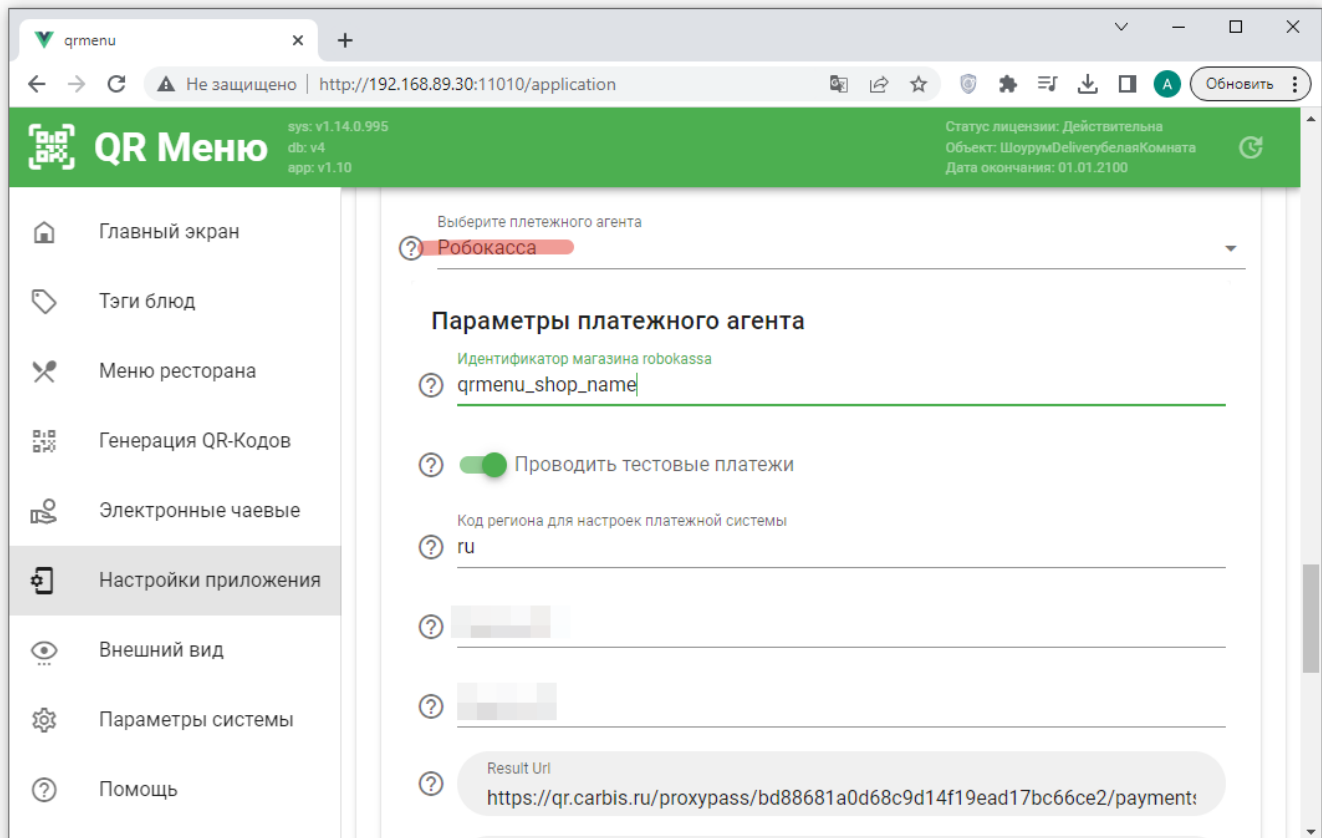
qrmenu
Не защищено | http://192.168.89.30:11010/application
Обновить
QR Меню
sys: v1.14.0.995
db: v4
app: v1.10
Статус лицензии: Действительна
Объект: ШоурумDeliveryбелаяКомната
Дата окончания: 01.01.2100

Главный экран
Тэги блюд
Меню ресторана
Генерация QR-Кодов
Электронные чаевые
Настройки приложения
Внешний вид
Параметры системы
Помощь

Выберите плетежного агента
Робокасса

Параметры платежного агента
Идентификатор магазина robokassa
qrmenu_shop_name
Проводить тестовые платежи
Код региона для настроек платежной системы
ru
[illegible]
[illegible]
Result Url
https://qr.carbis.ru/proxypass/bd88681a0d68c9d14f19ead17bc66ce2/payment